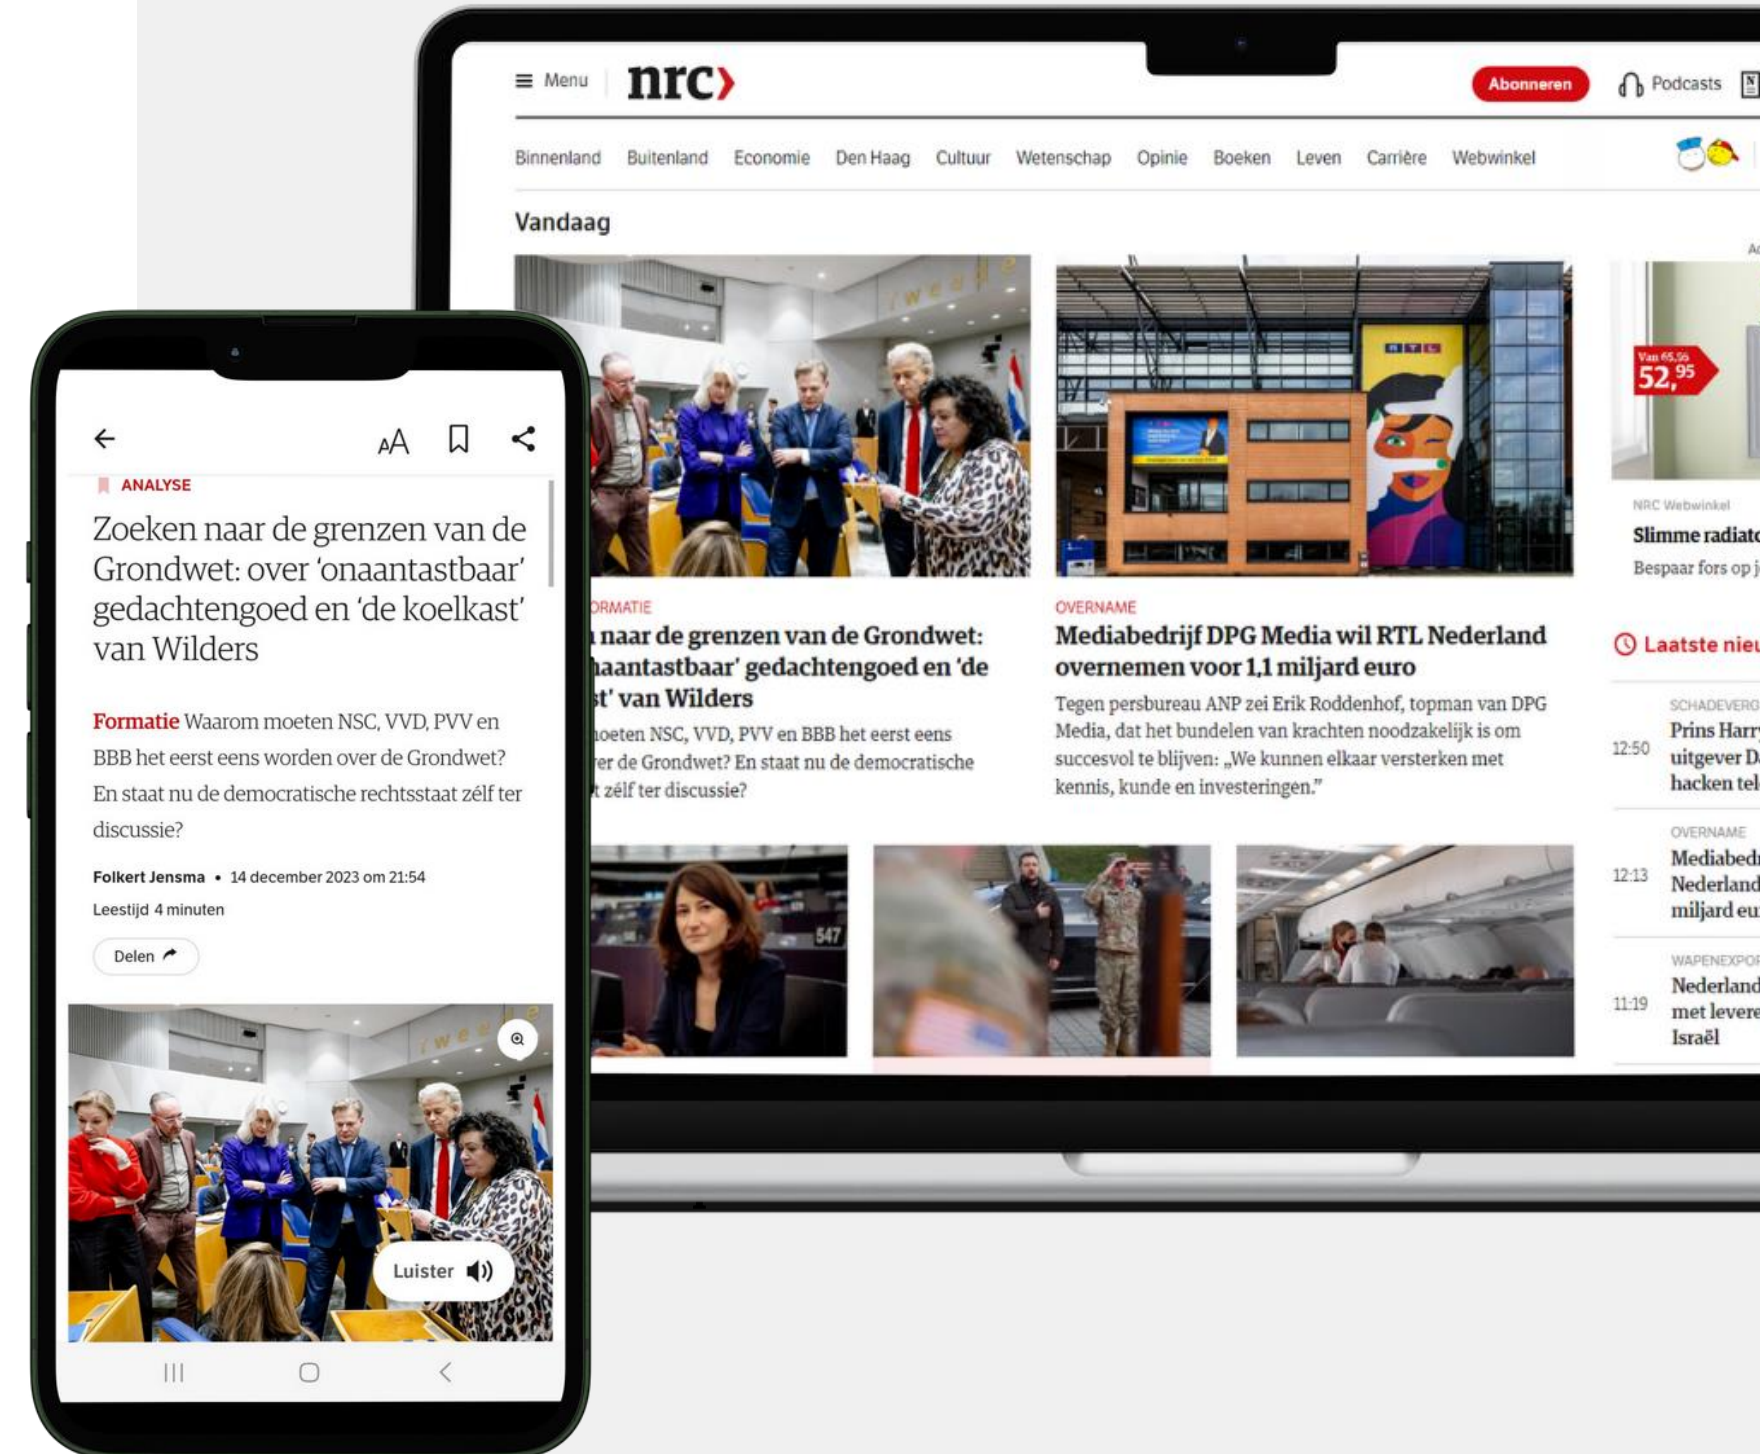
Menu nrc› Abonneren Podcasts

Binnenland Buitenland Economie Den Haag Cultuur Wetenschap Opinie Boeken Leven Carrière Webwinkel

Vandaag

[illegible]RMATIE
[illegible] naar de grenzen van de Grondwet: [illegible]aantastbaar' gedachtengoed en 'de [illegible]st' van Wilders
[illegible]oeten NSC, VVD, PVV en BBB het eerst eens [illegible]er de Grondwet? En staat nu de democratische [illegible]t zélf ter discussie?

OVERNAME
Mediabedrijf DPG Media wil RTL Nederland overnemen voor 1,1 miljard euro
Tegen persbureau ANP zei Erik Roddenhof, topman van DPG Media, dat het bundelen van krachten noodzakelijk is om succesvol te blijven: „We kunnen elkaar versterken met kennis, kunde en investeringen."

Van 65,95 52,95
NRC Webwinkel
Slimme radiat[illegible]
Bespaar fors op j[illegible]

Laatste nie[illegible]
SCHADEVERG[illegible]
12:50 Prins Harr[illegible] uitgever D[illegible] hacken tel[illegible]
OVERNAME
12:13 Mediabedr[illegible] Nederland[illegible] miljard eu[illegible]
WAPENEXPOR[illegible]
11:19 Nederland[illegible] met levere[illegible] Israël

ANALYSE
Zoeken naar de grenzen van de Grondwet: over 'onaantastbaar' gedachtengoed en 'de koelkast' van Wilders

Formatie Waarom moeten NSC, VVD, PVV en BBB het eerst eens worden over de Grondwet? En staat nu de democratische rechtsstaat zélf ter discussie?

Folkert Jensma • 14 december 2023 om 21:54
Leestijd 4 minuten

Delen

Luister